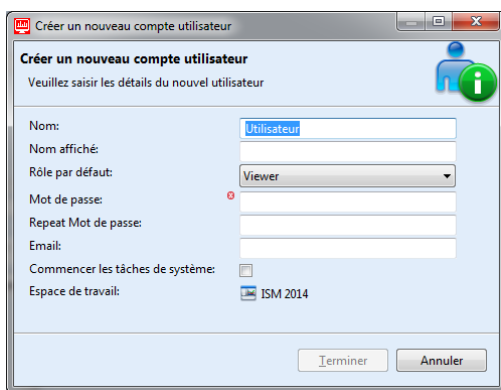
Créer un nouveau compte utilisateur

Créer un nouveau compte utilisateur

Veuillez saisir les détails du nouvel utilisateur

Nom: Utilisateur

Nom affiché:

Rôle par défaut: Viewer

Mot de passe:

Repeat Mot de passe:

Email:

Commencer les tâches de système:

Espace de travail: ISM 2014

Terminer

Annuler